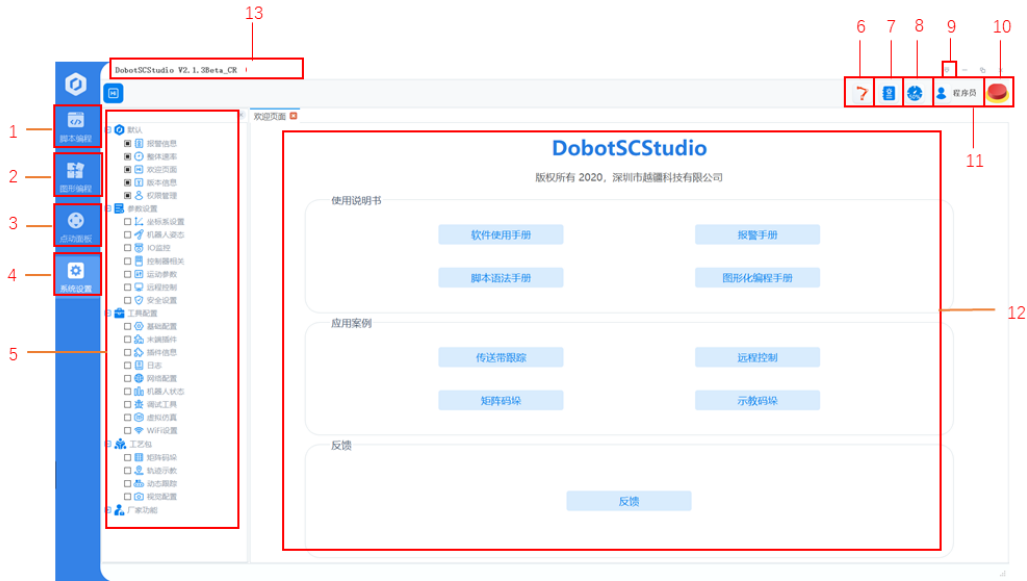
13

6 7 8 9 10

DobotSCStudio V2.1.3Beta_CR

1 脚本编程

2 图形编程

3 点动面板

4 系统设置

程序员

11

默认
报警信息
整体速率
欢迎页面
版本信息
权限管理
参数设置
坐标系设置
机器人姿态
IO监控
控制器相关
运动参数
远程控制
安全设置
工具配置
基础配置
末端插件
插件信息
日志
网络配置
机器人状态
调试工具
虚拟仿真
WiFi设置
工艺包
矩阵码垛
轨迹示教
动态跟踪
视觉配置
厂家功能

5

欢迎页面

DobotSCStudio

版权所有 2020，深圳市越疆科技有限公司

使用说明书

软件使用手册

报警手册

脚本语法手册

图形化编程手册

应用案例

传送带跟踪

远程控制

矩阵码垛

示教码垛

反馈

反馈

12